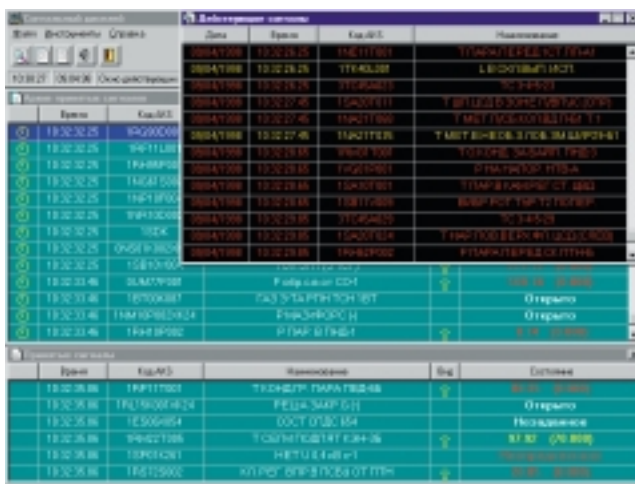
Сигнальный дисплей
Вид Инструменты Справка
10:30:27 05.04.98 Окно действующих
Время принятых сигналов

| | Время | Код АКЗ |
|---|---|---|
| | 10:32:32.25 | 1RQ90D0 |
| | 10:32:32.25 | 1NF11L001 |
| | 10:32:32.25 | 1NH6BP |
| | 10:32:32.25 | 1NG41S00 |
| | 10:32:32.25 | 1NF18P00 |
| | 10:32:32.25 | 1NF10D00 |
| | 10:32:32.25 | 1EDK |
| | 10:32:32.25 | ONSE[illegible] |
| | 10:32:32.25 | 1SB10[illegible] |
| | 10:32:33.46 | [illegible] |
| | 10:32:33.46 | 1BT006087 |
| | 10:32:33.46 | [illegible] |
| | 10:32:33.46 | 1RH1BP002 |

Действующие сигналы

| Дата | Время | Код АКЗ | Наименование |
|---|---|---|---|
| 05/04/1998 | 10:32:25.25 | 1NA21T001 | Т ПАРА ПЕРЕД ХСТ ПП-4М |
| 05/04/1998 | 10:32:25.25 | 1TE40L001 | L ВОСХОДЯЩИЙ ИСП |
| 05/04/1998 | 10:32:25.25 | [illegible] | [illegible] |
| 05/04/1998 | 10:32:27.45 | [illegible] | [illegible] |
| 05/04/1998 | 10:32:27.45 | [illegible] | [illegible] |
| 05/04/1998 | 10:32:27.45 | 1NA21T035 | Т МЕТ ВНЕОБ 3/ПОБ 3М ВЫРЕЗНОЙ |
| 05/04/1998 | 10:32:28.85 | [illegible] | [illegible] |
| 05/04/1998 | 10:32:28.85 | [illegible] | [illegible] |
| 05/04/1998 | 10:32:28.85 | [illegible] | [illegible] |
| 05/04/1998 | 10:32:28.85 | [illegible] | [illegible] |
| 05/04/1998 | 10:32:28.85 | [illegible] | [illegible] |
| 05/04/1998 | 10:32:28.85 | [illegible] | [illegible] |
| 05/04/1998 | 10:32:28.85 | 1NA26P002 | Р ПАРА ПЕРЕД СК ПП-6 |

Открыто
Р ПАР В ПНД-1

Принятые сигналы

| | Время | Код АКЗ | Наименование | Вид | Состояние |
|---|---|---|---|---|---|
| | 10:32:35.86 | 1NF11T001 | Т КОНДЕНС ПАРА ПВД-4/6 | | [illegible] |
| | 10:32:35.86 | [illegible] | РЕША ЗАКР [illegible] | | Открыто |
| | 10:32:35.86 | 1ES06H054 | ВОСТ ОТДС Ю4 | | Незадвинено |
| | 10:32:35.86 | 1NH22T005 | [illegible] | | 97.92 (70.000) |
| | 10:32:35.86 | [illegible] | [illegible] | | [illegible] |
| | 10:32:35.86 | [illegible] | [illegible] | | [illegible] |